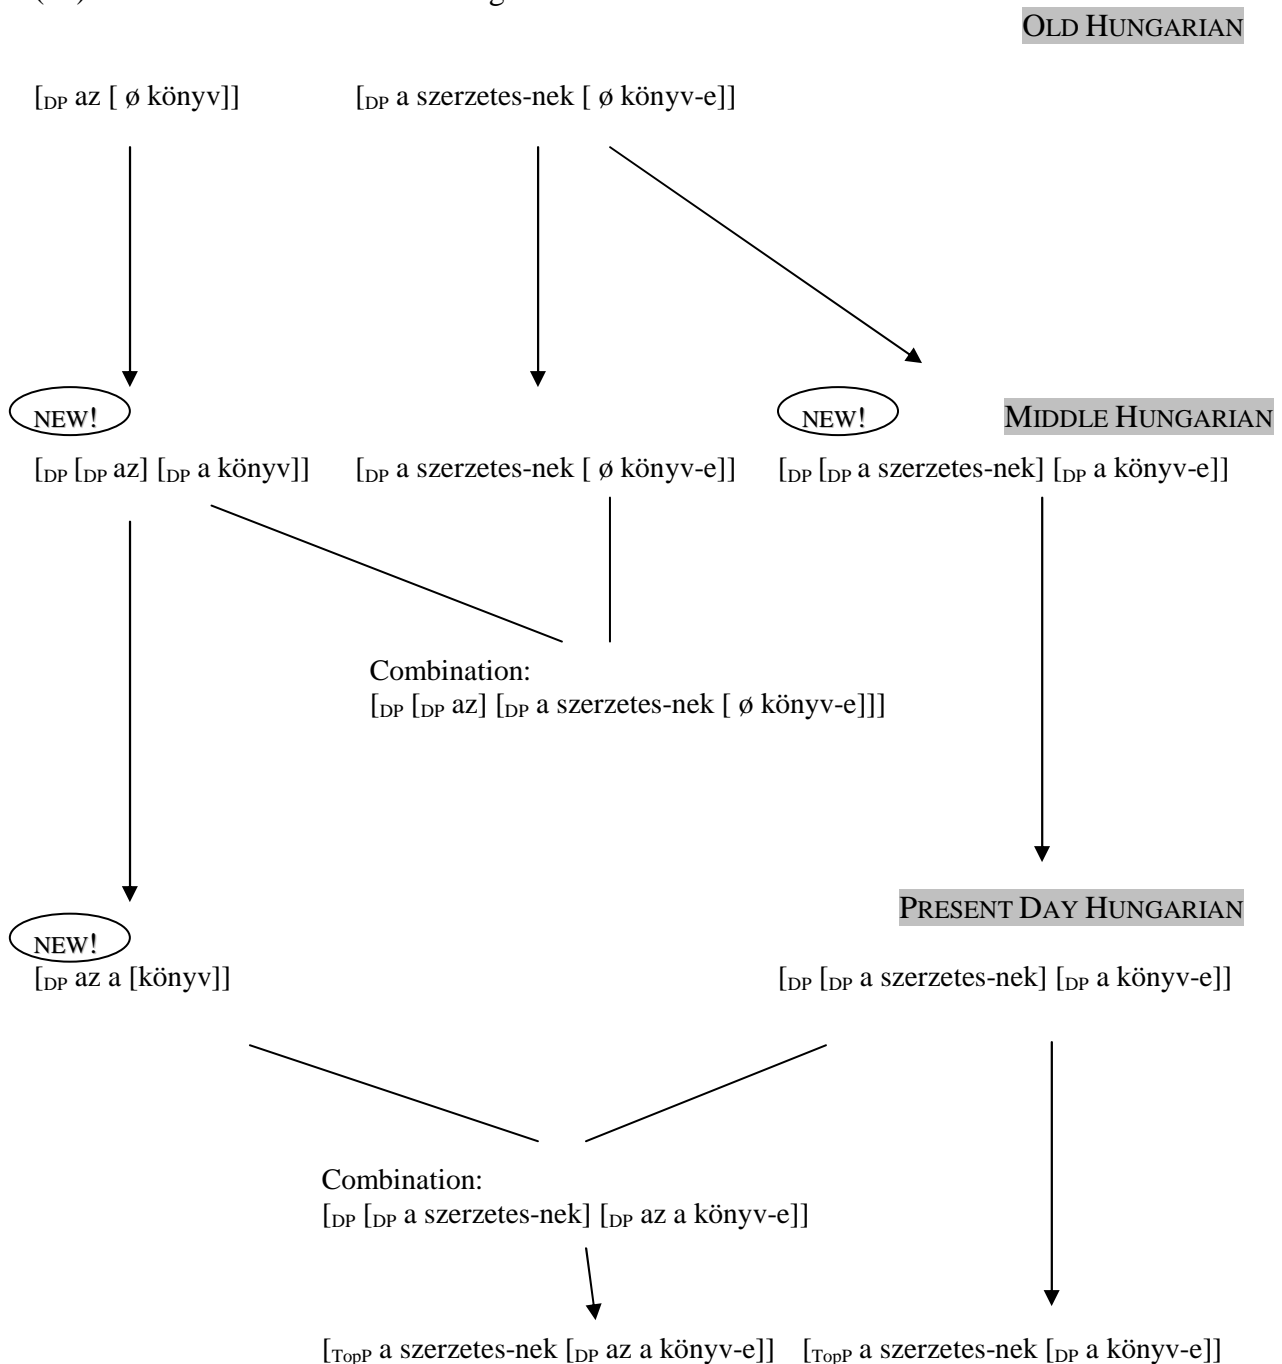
OLD HUNGARIAN

$[_{DP}$ az [ ø könyv]]

$[_{DP}$ a szerzetes-nek [ ø könyv-e]]

NEW!

NEW!

MIDDLE HUNGARIAN

$[_{DP} [_{DP}$ az] $[_{DP}$ a könyv]]

$[_{DP}$ a szerzetes-nek [ ø könyv-e]]

$[_{DP} [_{DP}$ a szerzetes-nek] $[_{DP}$ a könyv-e]]

Combination:
$[_{DP} [_{DP}$ az] $[_{DP}$ a szerzetes-nek [ ø könyv-e]]]

PRESENT DAY HUNGARIAN

NEW!

$[_{DP}$ az a [könyv]]

$[_{DP} [_{DP}$ a szerzetes-nek] $[_{DP}$ a könyv-e]]

Combination:
$[_{DP} [_{DP}$ a szerzetes-nek] $[_{DP}$ az a könyv-e]]

$[_{TopP}$ a szerzetes-nek $[_{DP}$ az a könyv-e]]

$[_{TopP}$ a szerzetes-nek $[_{DP}$ a könyv-e]]